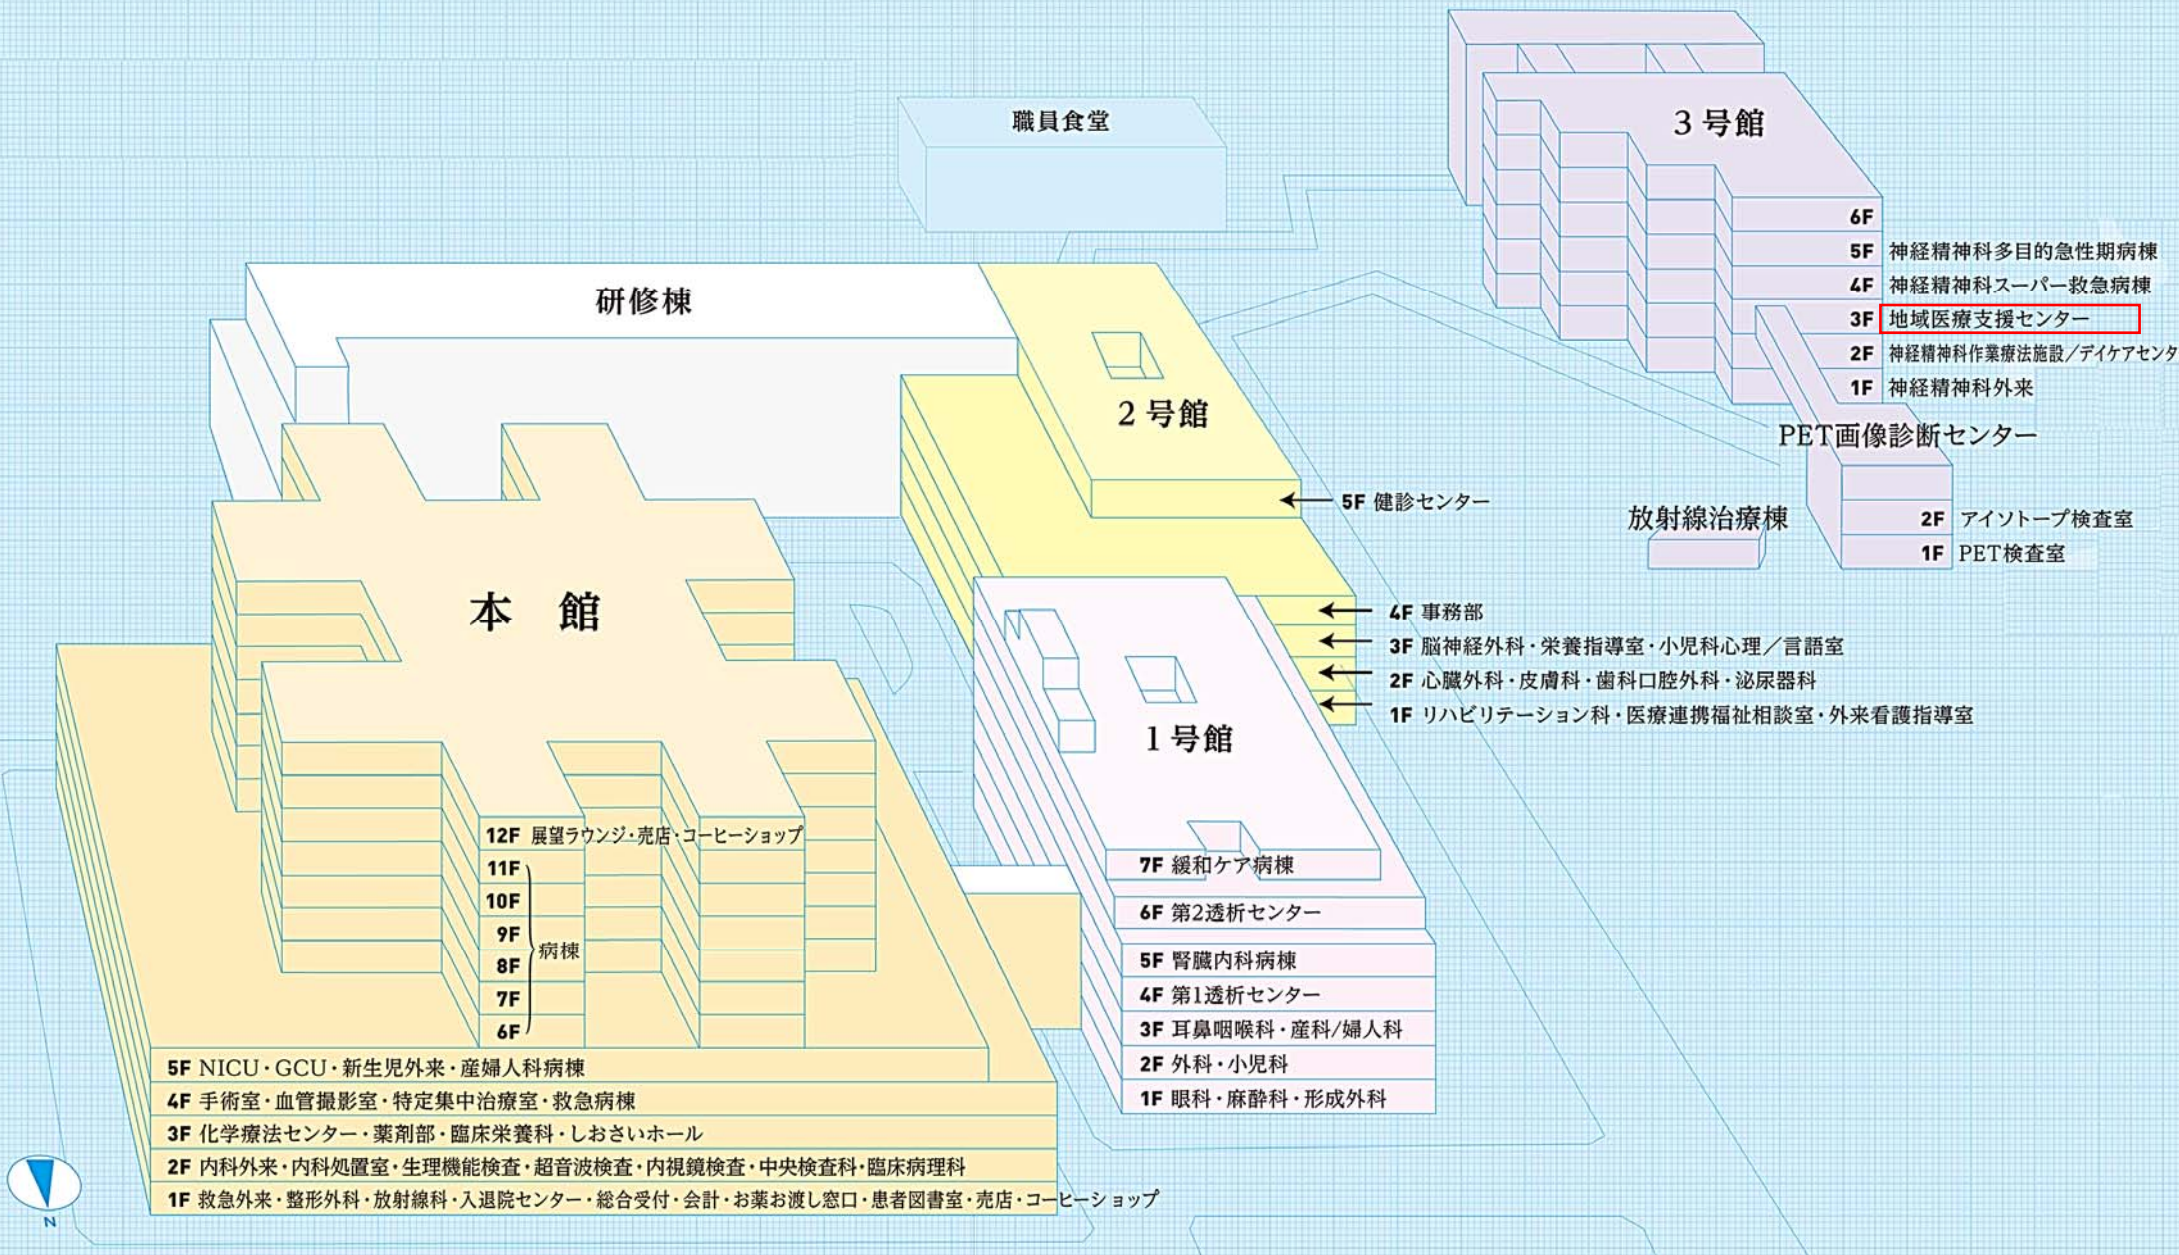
職員食堂

3号館
6F
5F 神経精神科多目的急性期病棟
4F 神経精神科スーパー救急病棟
3F 地域医療支援センター
2F 神経精神科作業療法施設／デイケアセンタ
1F 神経精神科外来

研修棟

2号館
5F 健診センター

PET画像診断センター
放射線治療棟
2F アイソトープ検査室
1F PET検査室

本 館

4F 事務部
3F 脳神経外科・栄養指導室・小児科心理／言語室
2F 心臓外科・皮膚科・歯科口腔外科・泌尿器科
1F リハビリテーション科・医療連携福祉相談室・外来看護指導室

1号館
7F 緩和ケア病棟
6F 第2透析センター
5F 腎臓内科病棟
4F 第1透析センター
3F 耳鼻咽喉科・産科/婦人科
2F 外科・小児科
1F 眼科・麻酔科・形成外科

12F 展望ラウンジ・売店・コーヒーショップ
11F
10F
9F
8F
7F
6F
病棟

5F NICU・GCU・新生児外来・産婦人科病棟
4F 手術室・血管撮影室・特定集中治療室・救急病棟
3F 化学療法センター・薬剤部・臨床栄養科・しおさいホール
2F 内科外来・内科処置室・生理機能検査・超音波検査・内視鏡検査・中央検査科・臨床病理科
1F 救急外来・整形外科・放射線科・入退院センター・総合受付・会計・お薬お渡し窓口・患者図書室・売店・コーヒーショップ

N